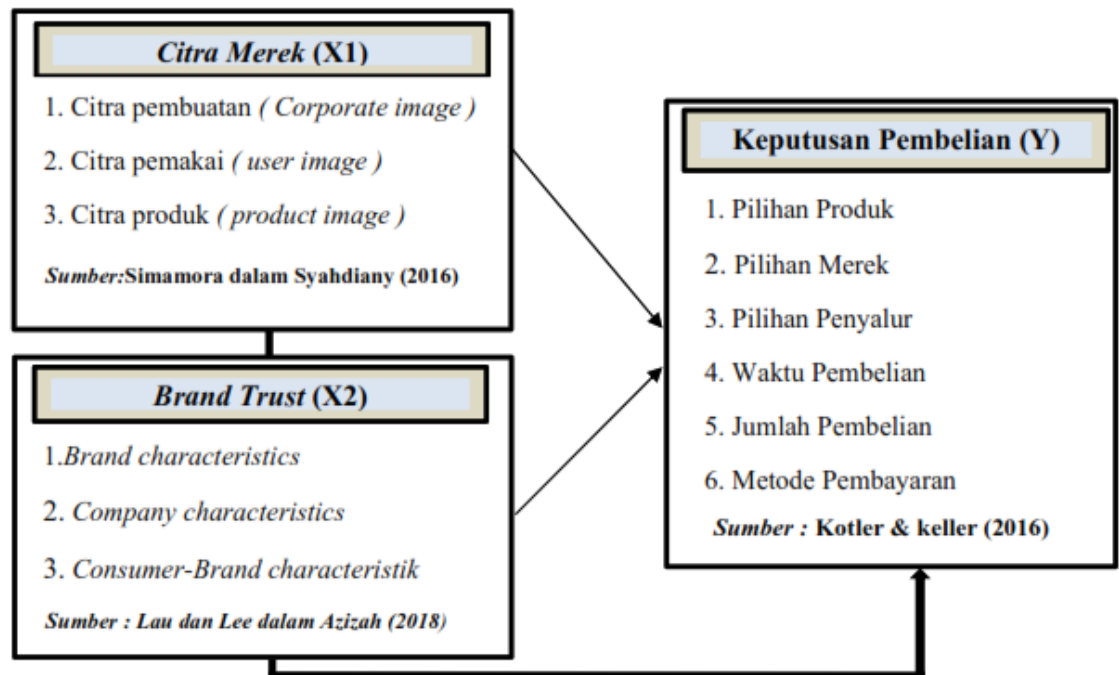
Citra Merek (X1)

1. Citra pembuatan ( Corporate image )

2. Citra pemakai ( user image )

3. Citra produk ( product image )

Sumber:Simamora dalam Syahdiany (2016)

Brand Trust (X2)

1.Brand characteristics

2. Company characteristics

3. Consumer-Brand characteristik

Sumber : Lau dan Lee dalam Azizah (2018)

Keputusan Pembelian (Y)

1. Pilihan Produk

2. Pilihan Merek

3. Pilihan Penyalur

4. Waktu Pembelian

5. Jumlah Pembelian

6. Metode Pembayaran

Sumber : Kotler & keller (2016)